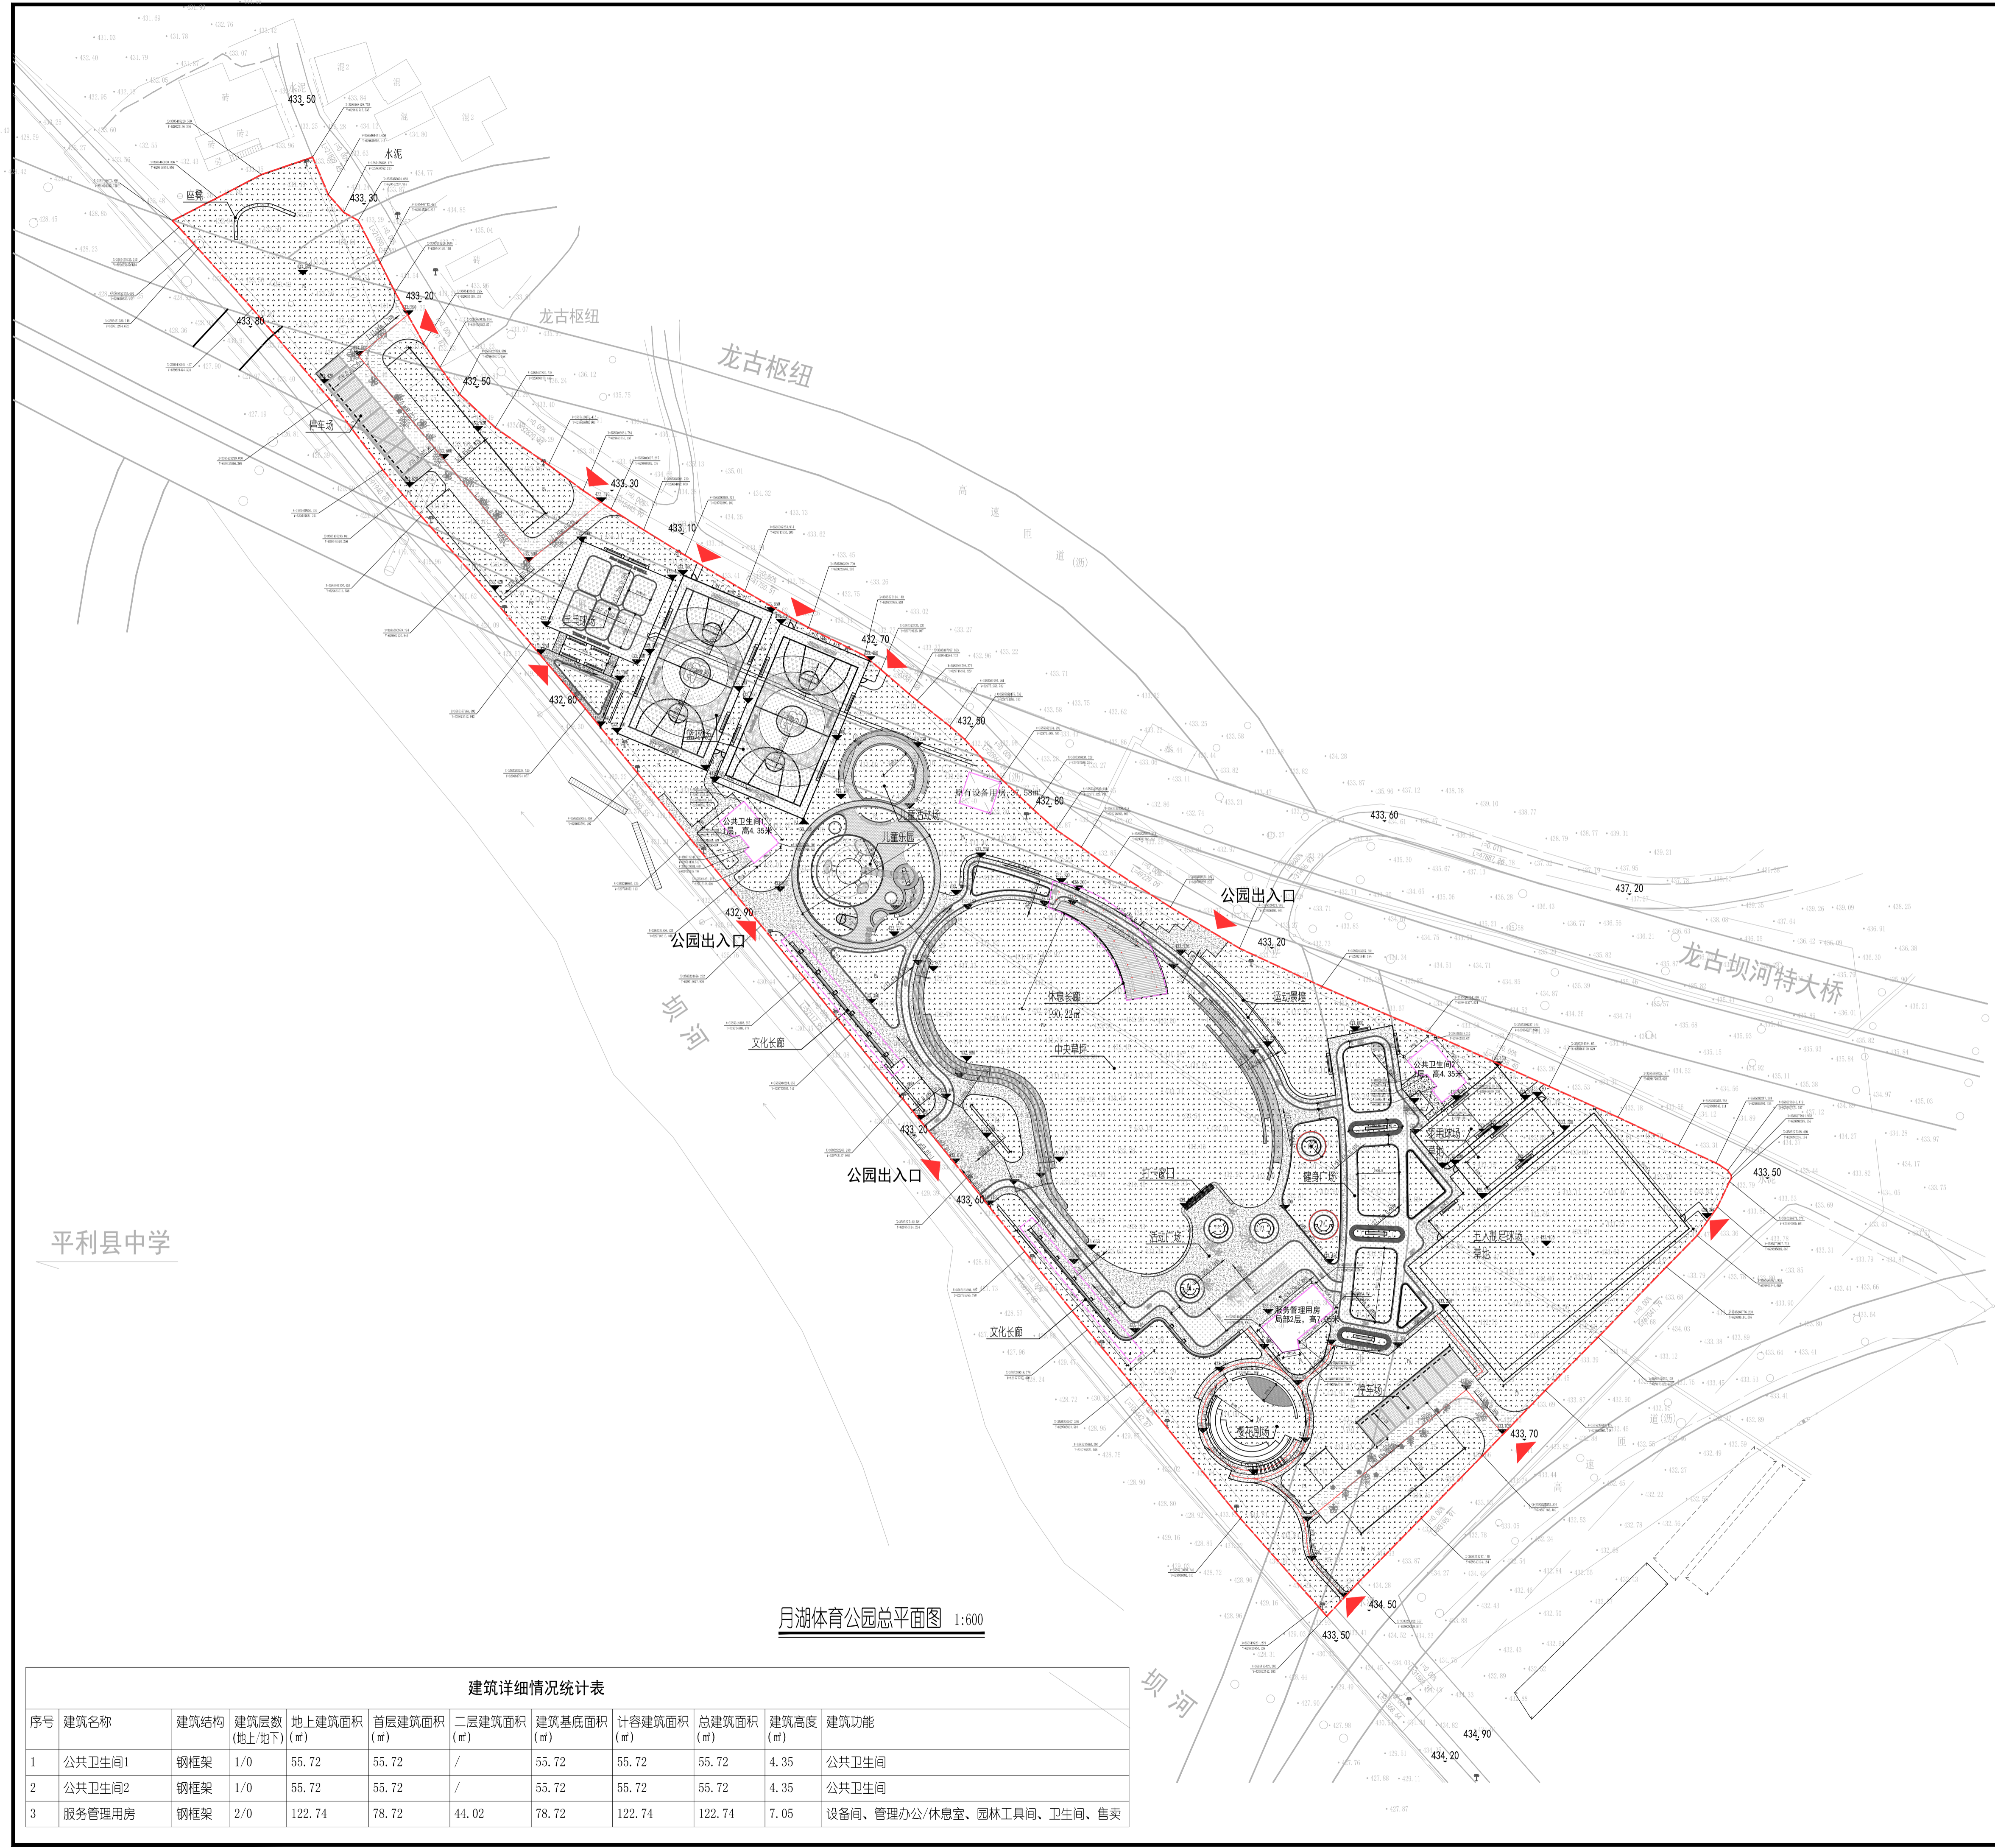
433.50
水泥
433.30
座凳
433.20
433.80
龙古枢纽
龙古枢纽
432.50
停车场
433.30
433.10
高
速
匝
道（沥）
乒乓球场
432.70
432.80
篮球场
432.50
原有设备用房：37.58㎡
432.80
公共卫生间1
1层，高4.35米
儿童活动场
儿童乐园
433.60
437.20
公园出入口
432.90
公园出入口
433.20
龙古坝河特大桥
休息长廊
190.24㎡
运动景墙
坝
河
文化长廊
中央草坪
公共卫生间2
1层，高4.35米
433.20
公园出入口
433.60
健身广场
433.50
五人制足球场
平利县中学
文化长廊
服务管理用房
局部2层，高7.05米
停车场
433.70
露天剧场
月湖体育公园总平面图 1:600
434.50
433.50
坝
河
434.90
434.20

建筑详细情况统计表

| 序号 | 建筑名称 | 建筑结构 | 建筑层数（地上/地下） | 地上建筑面积（㎡） | 首层建筑面积（㎡） | 二层建筑面积（㎡） | 建筑基底面积（㎡） | 计容建筑面积（㎡） | 总建筑面积（㎡） | 建筑高度（m） | 建筑功能 |
|---|---|---|---|---|---|---|---|---|---|---|---|
| 1 | 公共卫生间1 | 钢框架 | 1/0 | 55.72 | 55.72 | / | 55.72 | 55.72 | 55.72 | 4.35 | 公共卫生间 |
| 2 | 公共卫生间2 | 钢框架 | 1/0 | 55.72 | 55.72 | / | 55.72 | 55.72 | 55.72 | 4.35 | 公共卫生间 |
| 3 | 服务管理用房 | 钢框架 | 2/0 | 122.74 | 78.72 | 44.02 | 78.72 | 122.74 | 122.74 | 7.05 | 设备间、管理办公/休息室、园林工具间、卫生间、售卖 |